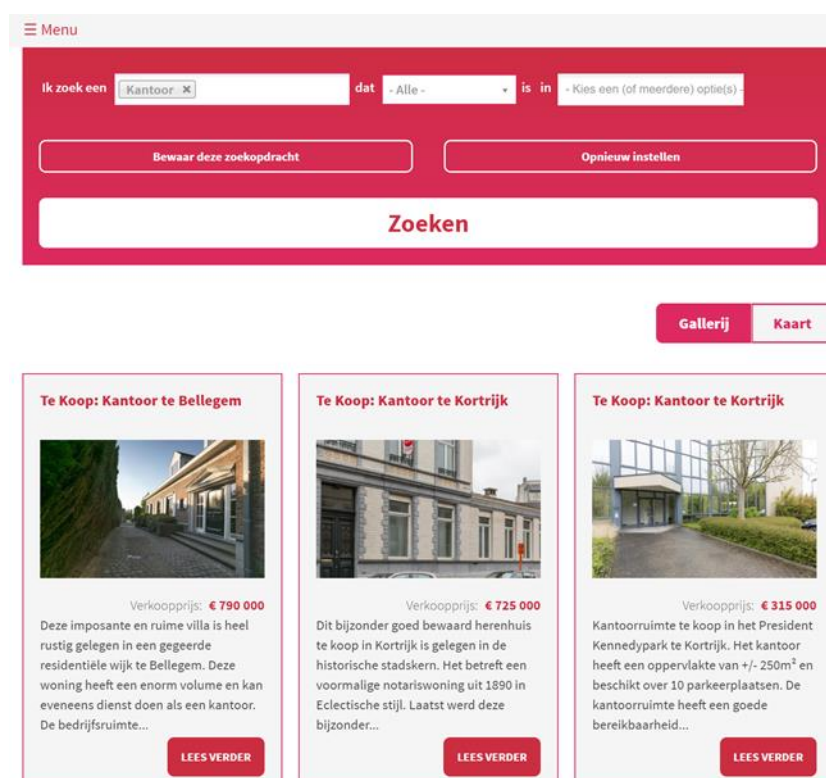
☰ Menu

Ik zoek een Kantoor × dat - Alle - is in - Kies een (of meerdere) optie(s) -

Bewaar deze zoekopdracht

Opnieuw instellen

Zoeken

Gallerij Kaart

Te Koop: Kantoor te Bellegem

Verkoopprijs: € 790 000

Deze imposante en ruime villa is heel rustig gelegen in een gegeerde residentiële wijk te Bellegem. Deze woning heeft een enorm volume en kan eveneens dienst doen als een kantoor. De bedrijfsruimte...

LEES VERDER

Te Koop: Kantoor te Kortrijk

Verkoopprijs: € 725 000

Dit bijzonder goed bewaard herenhuis te koop in Kortrijk is gelegen in de historische stadskern. Het betreft een voormalige notariswoning uit 1890 in Eclectische stijl. Laatst werd deze bijzonder...

LEES VERDER

Te Koop: Kantoor te Kortrijk

Verkoopprijs: € 315 000

Kantoorruimte te koop in het President Kennedypark te Kortrijk. Het kantoor heeft een oppervlakte van +/- 250m² en beschikt over 10 parkeerplaatsen. De kantoorruimte heeft een goede bereikbaarheid...

LEES VERDER